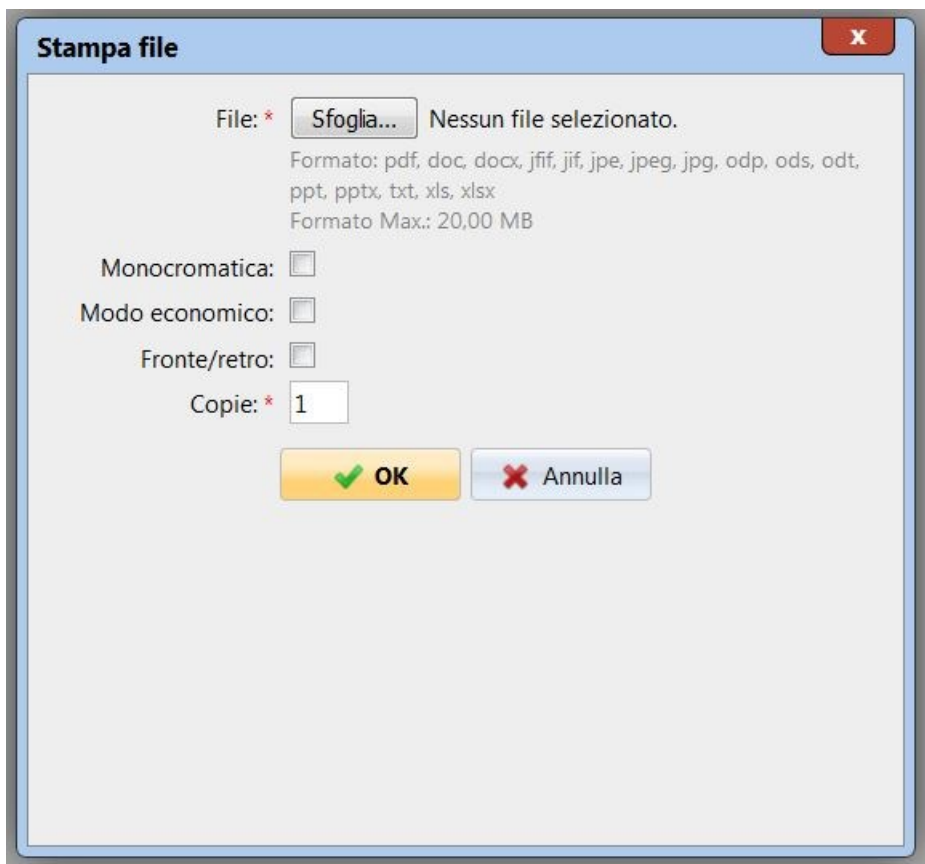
Stampa file

x

File: * Sfoglia... Nessun file selezionato.

Formato: pdf, doc, docx, jfif, jif, jpe, jpeg, jpg, odp, ods, odt, ppt, pptx, txt, xls, xlsx
Formato Max.: 20,00 MB

Monocromatica:

Modo economico:

Fronte/retro:

Copie: * 1

OK

Annulla